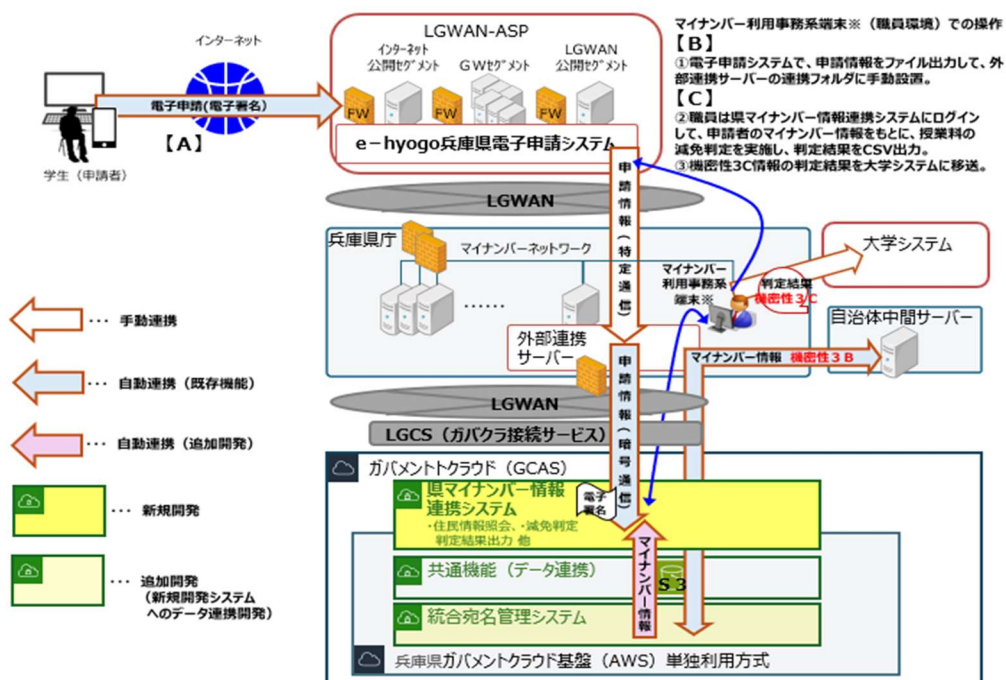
インターネット

学生（申請者）

電子申請(電子署名)

【A】

LGWAN-ASP

インターネット公開セグメント

GWセグメント

LGWAN公開セグメント

FW

FW

FW

e－hyogo兵庫県電子申請システム

マイナンバー利用事務系端末※（職員環境）での操作

【B】

①電子申請システムで、申請情報をファイル出力して、外部連携サーバーの連携フォルダに手動設置。

【C】

②職員は県マイナンバー情報連携システムにログインして、申請者のマイナンバー情報をもとに、授業料の減免判定を実施し、判定結果をCSV出力。

③機密性3C情報の判定結果を大学システムに移送。

申請情報（特定通信）

LGWAN

兵庫県庁

マイナンバーネットワーク

……

マイナンバー利用事務系端末※

判定結果 機密性３C

大学システム

自治体中間サーバー

外部連携サーバー

マイナンバー情報 機密性３B

申請情報（暗号通信）

LGWAN

LGCS（ガバクラ接続サービス）

ガバメントクラウド（GCAS）

県マイナンバー情報連携システム

・住民情報照会、・減免判定
判定結果出力 他

電子署名

マイナンバー情報

共通機能（データ連携）

S3

統合宛名管理システム

兵庫県ガバメントクラウド基盤（AWS）単独利用方式

・・・ 手動連携

・・・ 自動連携（既存機能）

・・・ 自動連携（追加開発）

・・・ 新規開発

・・・ 追加開発（新規開発システムへのデータ連携開発）